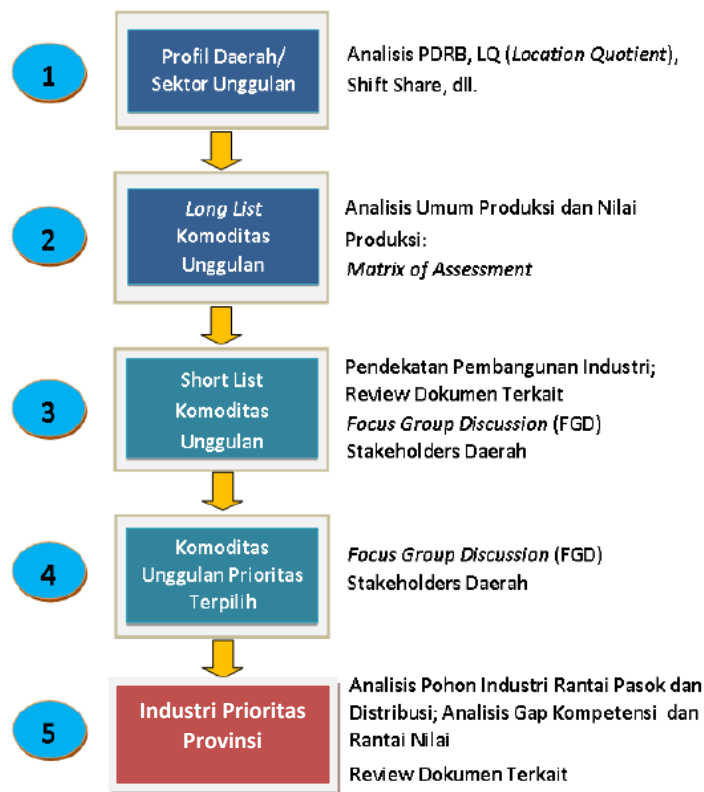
1

Profil Daerah/ Sektor Unggulan

Analisis PDRB, LQ (*Location Quotient*), Shift Share, dll.

2

*Long List* Komoditas Unggulan

Analisis Umum Produksi dan Nilai Produksi: *Matrix of Assessment*

3

Short List Komoditas Unggulan

Pendekatan Pembangunan Industri; Review Dokumen Terkait *Focus Group Discussion* (FGD) Stakeholders Daerah

4

Komoditas Unggulan Prioritas Terpilih

*Focus Group Discussion* (FGD) Stakeholders Daerah

5

Industri Prioritas Provinsi

Analisis Pohon Industri Rantai Pasok dan Distribusi; Analisis Gap Kompetensi dan Rantai Nilai

Review Dokumen Terkait